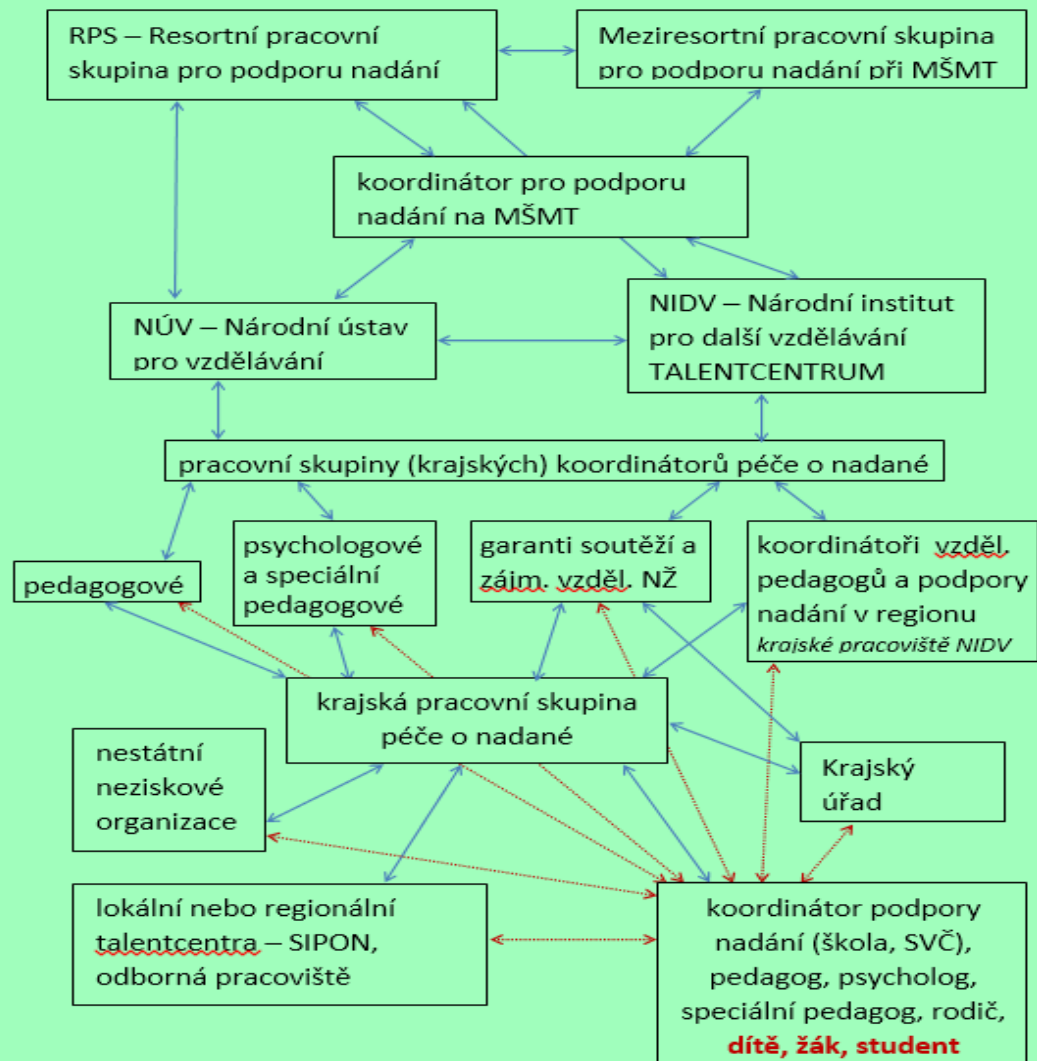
RPS – Resortní pracovní skupina pro podporu nadání

Meziresortní pracovní skupina pro podporu nadání při MŠMT

koordinátor pro podporu nadání na MŠMT

NÚV – Národní ústav pro vzdělávání

NIDV – Národní institut pro další vzdělávání TALENTCENTRUM

pracovní skupiny (krajských) koordinátorů péče o nadané

pedagogové

psychologové a speciální pedagogové

garanti soutěží a zájm. vzděl. NŽ

koordinátoři vzděl. pedagogů a podpory nadání v regionu
krajské pracoviště NIDV

krajská pracovní skupina péče o nadané

nestátní neziskové organizace

Krajský úřad

lokální nebo regionální talentcentra – SIPON, odborná pracoviště

koordinátor podpory nadání (škola, SVČ), pedagog, psycholog, speciální pedagog, rodič, dítě, žák, student